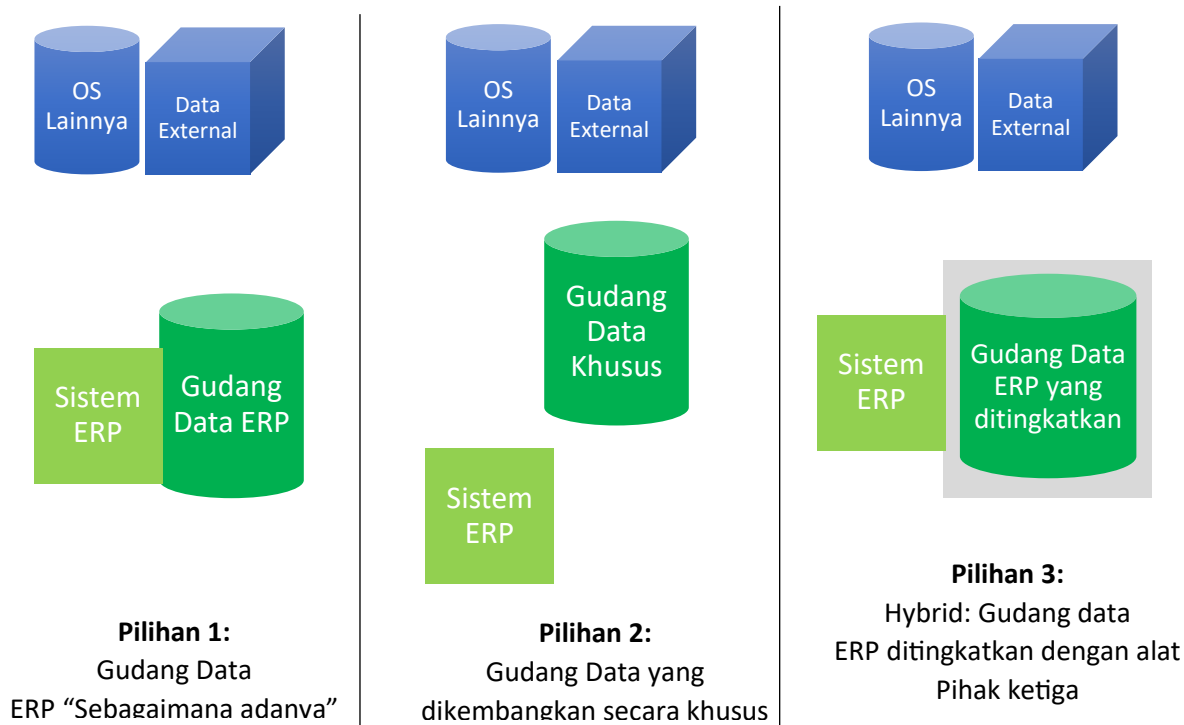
OS Lainnya

Data External

Sistem ERP

Gudang Data ERP

**Pilihan 1:**
Gudang Data
ERP “Sebagaimana adanya”

OS Lainnya

Data External

Gudang Data Khusus

Sistem ERP

**Pilihan 2:**
Gudang Data yang
dikembangkan secara khusus

OS Lainnya

Data External

Sistem ERP

Gudang Data ERP yang ditingkatkan

**Pilihan 3:**
Hybrid: Gudang data
ERP ditingkatkan dengan alat
Pihak ketiga